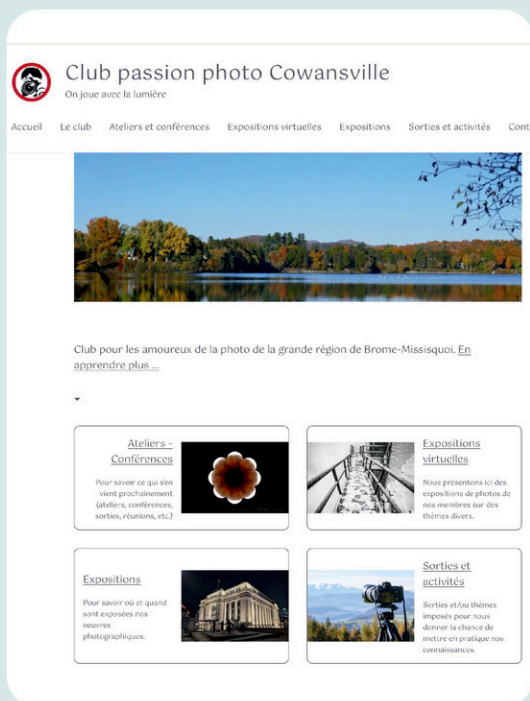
Club passion photo Cowansville

On joue avec la lumière

Accueil Le club Ateliers et conférences Expositions virtuelles Expositions Sorties et activités Cont

Club pour les amoureux de la photo de la grande région de Brome-Missisquoi. En apprendre plus ...

Ateliers - Conférences

Pour savoir ce qui s'en vient prochainement (ateliers, conférences, sorties, réunions, etc.)

Expositions virtuelles

Nous présentons ici des expositions de photos de nos membres sur des thèmes divers.

Expositions

Pour savoir où et quand sont exposées nos oeuvres photographiques.

Sorties et activités

Sorties et/ou thèmes imposés pour nous donner la chance de mettre en pratique nos connaissances.